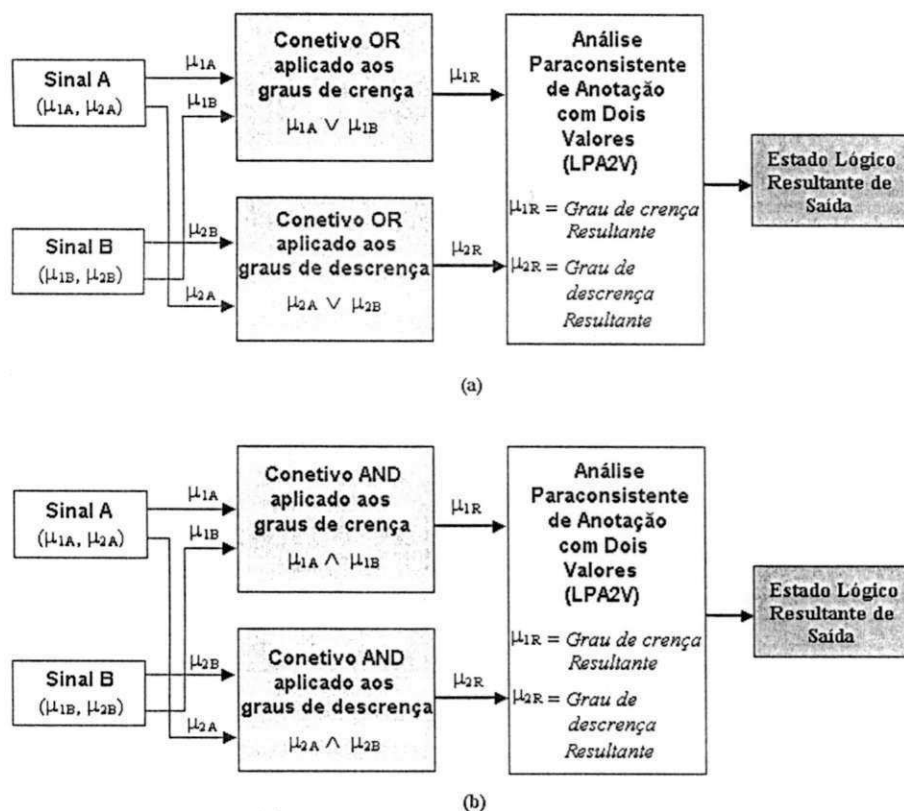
Sinal A
($\mu_{1A}$, $\mu_{2A}$)

$\mu_{1A}$

$\mu_{1B}$

Conetivo OR aplicado aos graus de crença

$\mu_{1A} \vee \mu_{1B}$

$\mu_{1R}$

Análise Paraconsistente de Anotação com Dois Valores (LPA2V)

$\mu_{1R}$ = *Grau de crença Resultante*

$\mu_{2R}$ = *Grau de descrença Resultante*

Estado Lógico Resultante de Saída

Sinal B
($\mu_{1B}$, $\mu_{2B}$)

$\mu_{2B}$

$\mu_{2A}$

Conetivo OR aplicado aos graus de descrença

$\mu_{2A} \vee \mu_{2B}$

$\mu_{2R}$

(a)

Sinal A
($\mu_{1A}$, $\mu_{2A}$)

$\mu_{1A}$

$\mu_{1B}$

Conetivo AND aplicado aos graus de crença

$\mu_{1A} \wedge \mu_{1B}$

$\mu_{1R}$

Análise Paraconsistente de Anotação com Dois Valores (LPA2V)

$\mu_{1R}$ = *Grau de crença Resultante*

$\mu_{2R}$ = *Grau de descrença Resultante*

Estado Lógico Resultante de Saída

Sinal B
($\mu_{1B}$, $\mu_{2B}$)

$\mu_{2B}$

$\mu_{2A}$

Conetivo AND aplicado aos graus de descrença

$\mu_{2A} \wedge \mu_{2B}$

$\mu_{2R}$

(b)